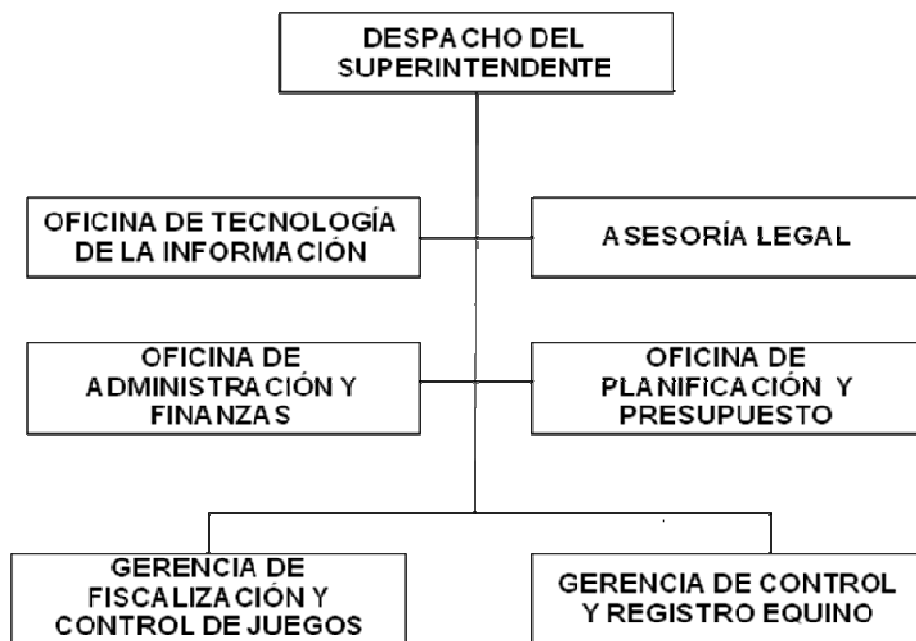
DESPACHO DEL SUPERINTENDENTE

OFICINA DE TECNOLOGÍA DE LA INFORMACIÓN

ASESORÍA LEGAL

OFICINA DE ADMINISTRACIÓN Y FINANZAS

OFICINA DE PLANIFICACIÓN Y PRESUPUESTO

GERENCIA DE FISCALIZACIÓN Y CONTROL DE JUEGOS

GERENCIA DE CONTROL Y REGISTRO EQUINO